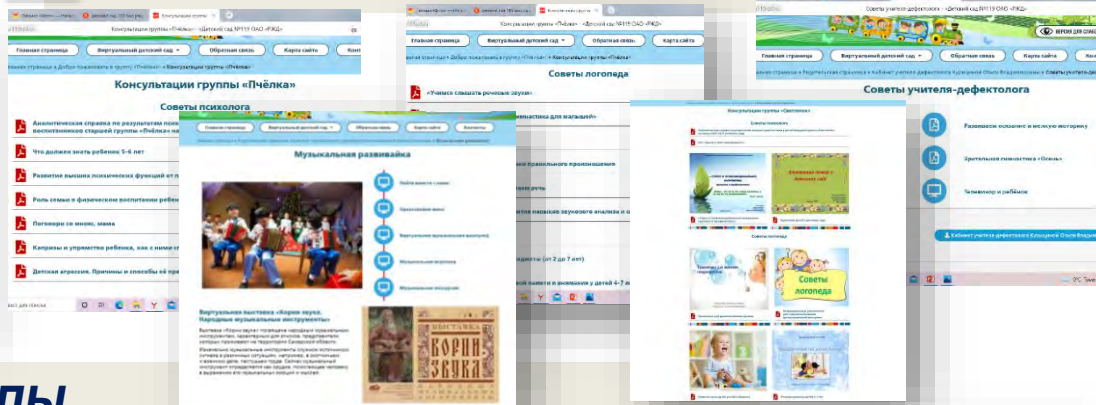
Консультации группы «Пчёлка» - «Детский сад №119 ОАО «РЖД»
Главная страница
Виртуальный детский сад
Обратная связь
Карта сайта
Консультации группы «Пчёлка»
Советы психолога
Аналитическая справка по результатам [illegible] воспитанников старшей группы «Пчёлка» на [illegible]
Что должен знать ребенок 5-6 лет
Развитие высших психических функций от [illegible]
Роль семьи в физическом воспитании ребен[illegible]
Поговори со мною, мама
Капризы и упрямство ребенка, как с ними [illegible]
Детская агрессия. Причины и способы её пре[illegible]

Консультации группы «Пчёлка» - «Детский сад №119 ОАО «РЖД»
Главная страница
Виртуальный детский сад
Обратная связь
Карта сайта
Советы логопеда
«Учимся слышать речевые звуки»
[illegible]мнастика для малышей»
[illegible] правильного произношения
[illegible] речь
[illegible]чите навыкам звукового анализа и с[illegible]
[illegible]одиться (от 2 до 7 лет)
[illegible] памяти и внимания у детей 4-7 л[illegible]

Советы учителя-дефектолога - «Детский сад №119 ОАО «РЖД»
ВЕРСИЯ ДЛЯ СЛАБОВИДЯЩИХ
Главная страница
Виртуальный детский сад
Обратная связь
Карта сайта
Советы учителя-дефектолога
Развиваем осязание и мелкую моторику
Зрительная гимнастика «Осень»
Телевизор и ребёнок
Кабинет учителя-дефектолога Кузнецовой Ольги Владимировны

Главная страница
Виртуальный детский сад
Обратная связь
Карта сайта
Контакты
Музыкальная развивайка
Найти вместе с нами
Музыкальное меню
Виртуальная музыкальная выставка
Музыкальная мозаика
Музыкальная гостиная
Виртуальная выставка «Корни звука. Народные музыкальные инструменты»
ВЫСТАВКА
КОРНИ ЗВУКА

Консультации группы «Светлячок»
Советы психолога
Советы логопеда
Советы логопеда

ды